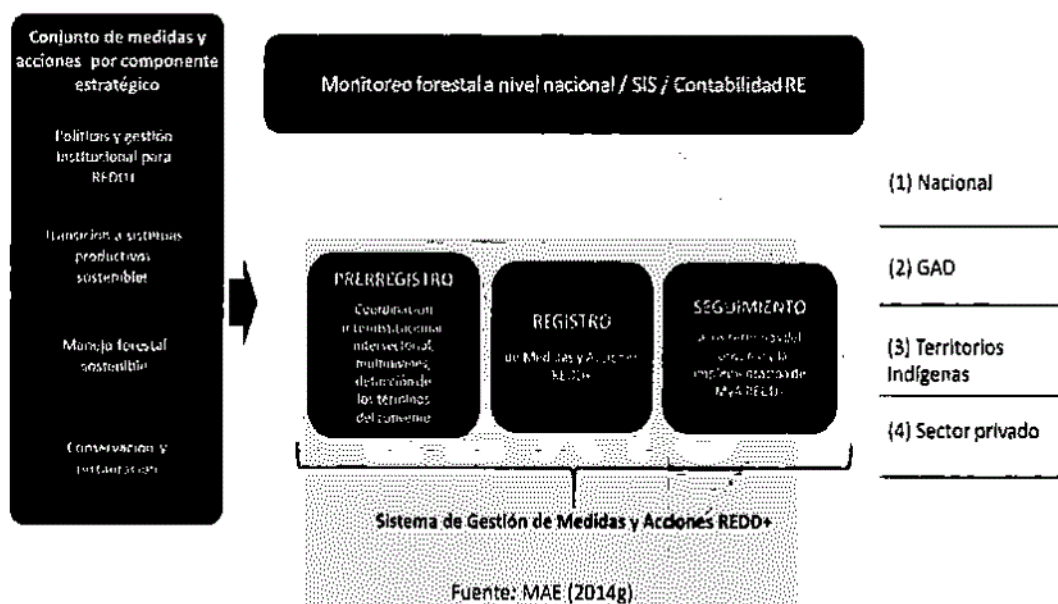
Conjunto de medidas y acciones por componente estratégico

Politicas y gestión institucional para REDD+

Transición a sistemas productivos sostenibles

Manejo forestal sostenible

Conservación y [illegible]

Monitoreo forestal a nivel nacional / SIS / Contabilidad RE

PRERREGISTRO

Coordinación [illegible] intersectorial, multinivel, definición de los términos del convenio

REGISTRO

de Medidas y Acciones REDD+

SEGUIMIENTO

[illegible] implementación de MyA REDD+

(1) Nacional

(2) GAD

(3) Territorios Indígenas

(4) Sector privado

Sistema de Gestión de Medidas y Acciones REDD+

Fuente: MAE (2014g)